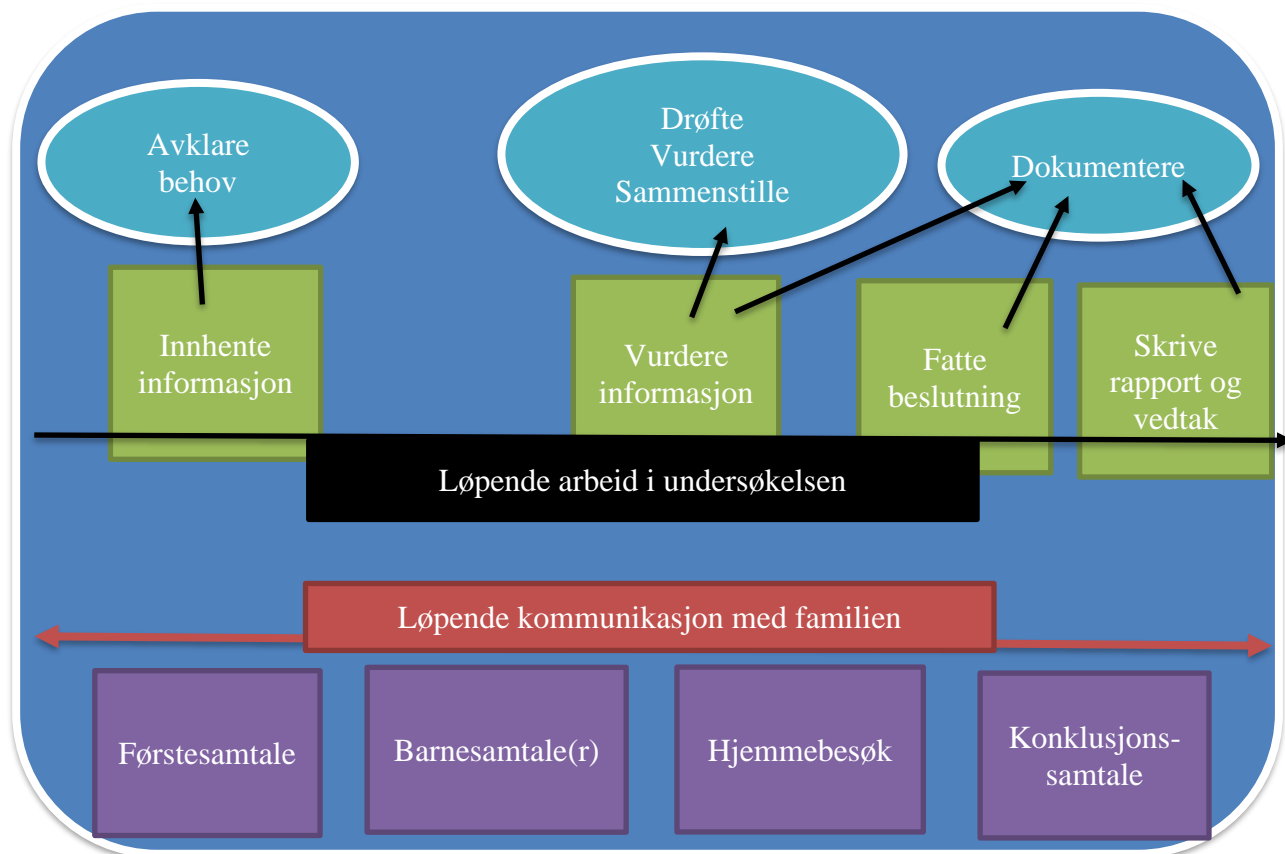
Avklare behov

Drøfte
Vurdere
Sammenstille

Dokumentere

Innhente informasjon

Vurdere informasjon

Fatte beslutning

Skrive rapport og vedtak

Løpende arbeid i undersøkelsen

Løpende kommunikasjon med familien

Førstesamtale

Barnesamtale(r)

Hjemmebesøk

Konklusjons-samtale